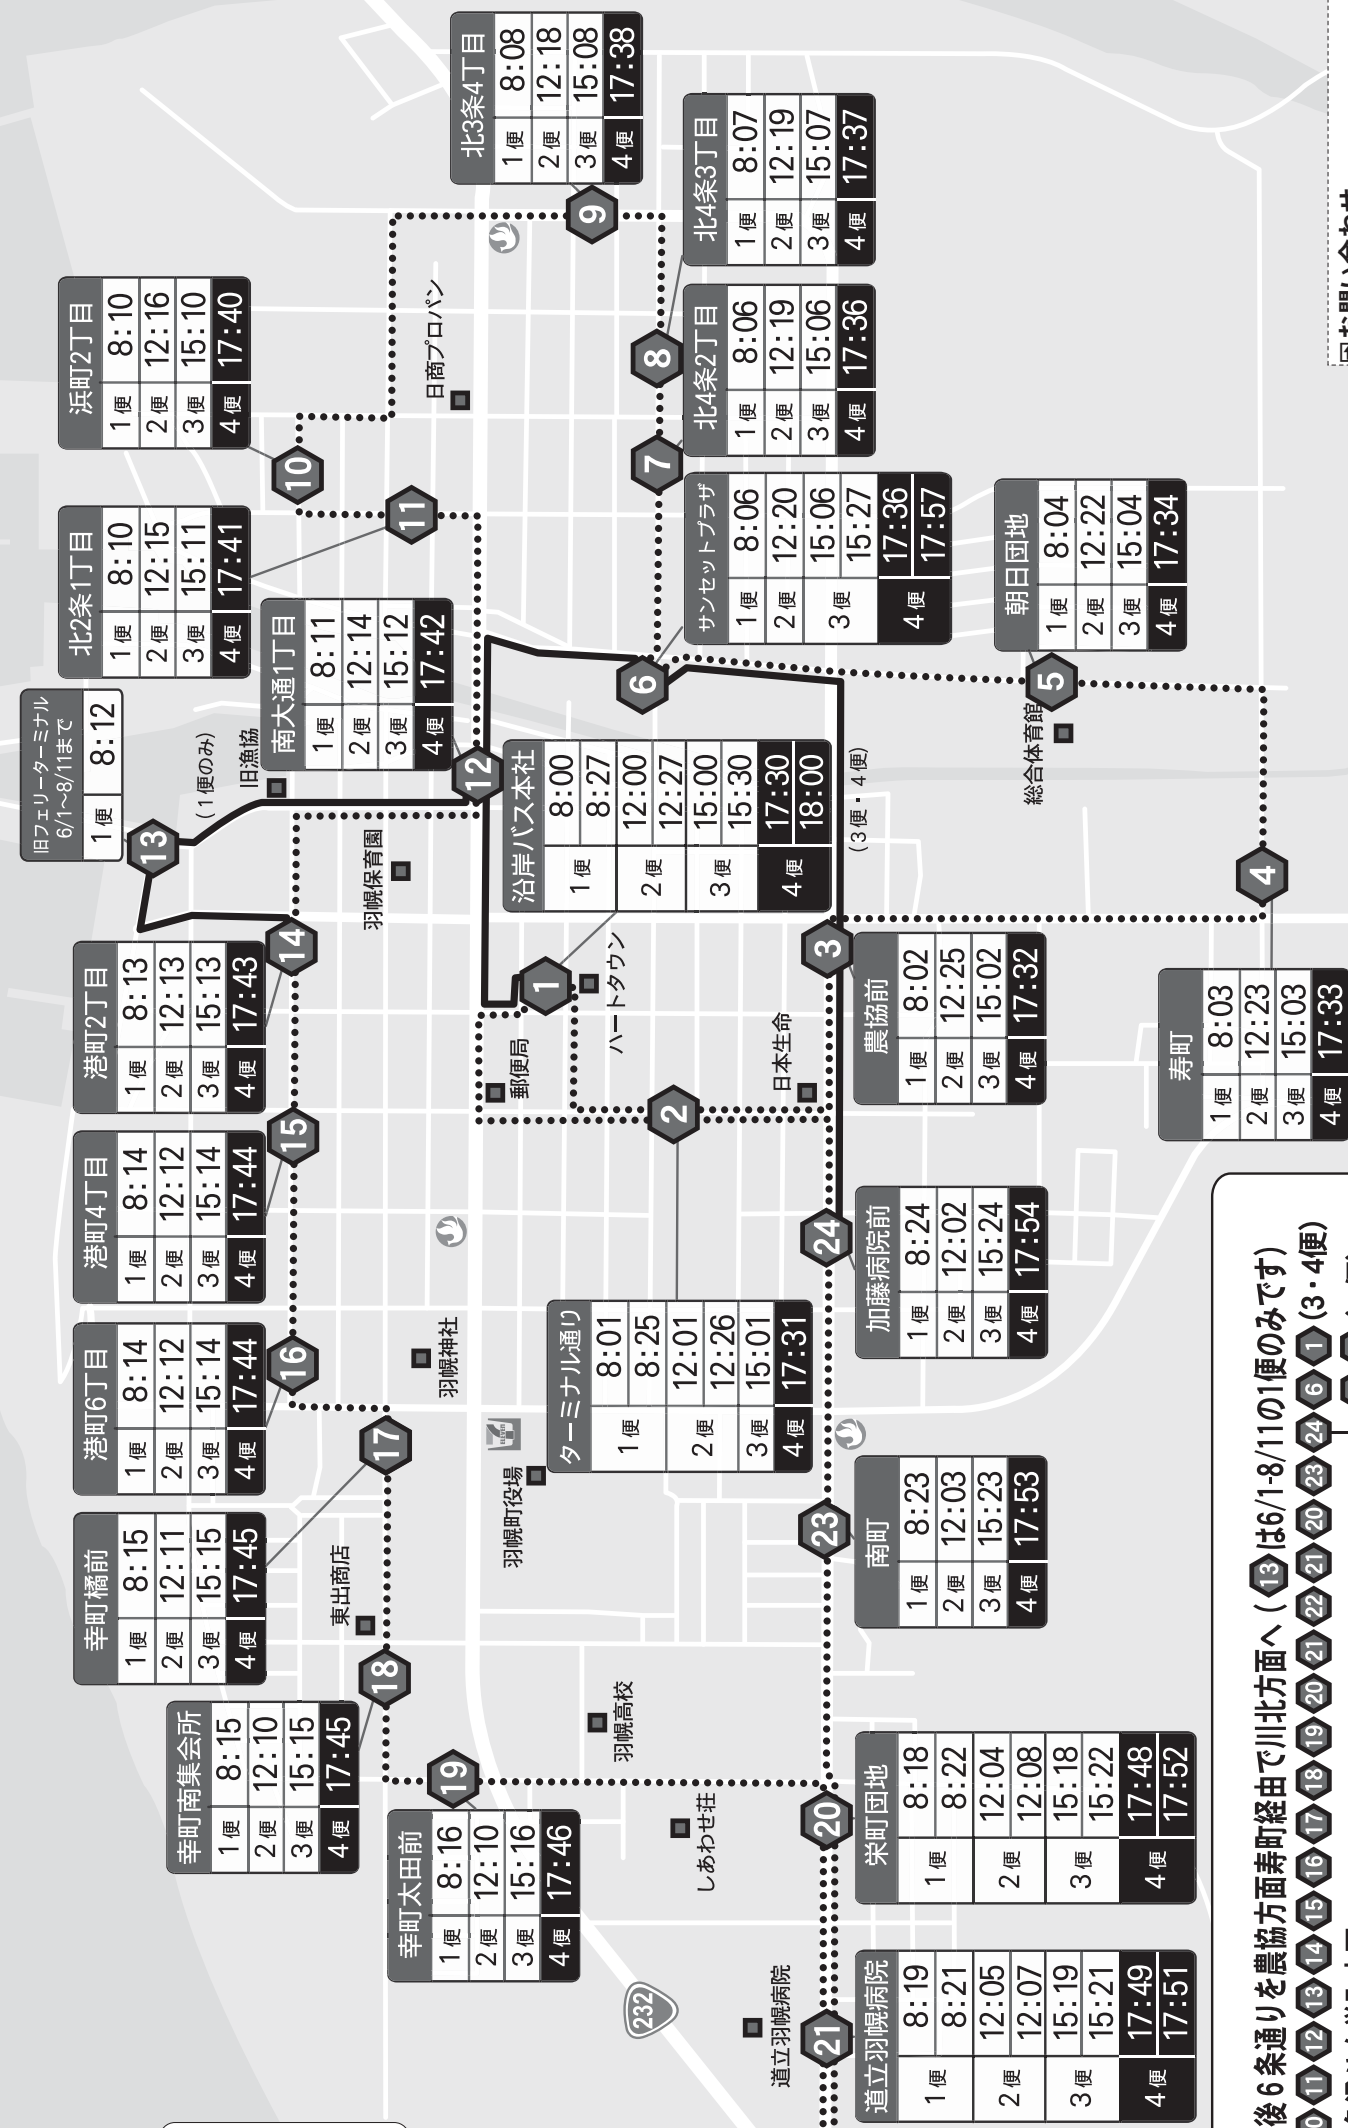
北3条4丁目
1便 8:08
2便 12:18
3便 15:08
4便 17:38

北4条3丁目
1便 8:07
2便 12:19
3便 15:07
4便 17:37

北4条2丁目
1便 8:06
2便 12:19
3便 15:06
4便 17:36

浜町2丁目
1便 8:10
2便 12:16
3便 15:10
4便 17:40

北2条1丁目
1便 8:10
2便 12:15
3便 15:11
4便 17:41

サンセットプラザ
1便 8:06
2便 12:20
3便 15:06
15:27
4便 17:36
17:57

朝日団地
1便 8:04
2便 12:22
3便 15:04
4便 17:34

旧フェリーターミナル 6/1~8/11まで
1便 8:12

南大通1丁目
1便 8:11
2便 12:14
3便 15:12
4便 17:42

沿岸バス本社
1便 8:00
8:27
2便 12:00
12:27
3便 15:00
15:30
4便 17:30
18:00

(1便のみ)
旧漁協
日商プロパン
総合体育館
(3便・4便)
羽幌保育園
ハートタウン
郵便局
日本生命

港町2丁目
1便 8:13
2便 12:13
3便 15:13
4便 17:43

農協前
1便 8:02
2便 12:25
3便 15:02
4便 17:32

寿町
1便 8:03
2便 12:23
3便 15:03
4便 17:33

港町4丁目
1便 8:14
2便 12:12
3便 15:14
4便 17:44

加藤病院前
1便 8:24
2便 12:02
3便 15:24
4便 17:54

港町6丁目
1便 8:14
2便 12:12
3便 15:14
4便 17:44

羽幌神社

ターミナル通り
1便 8:01
8:25
2便 12:01
12:26
3便 15:01
4便 17:31

羽幌町役場

幸町橘前
1便 8:15
2便 12:11
3便 15:15
4便 17:45

南町
1便 8:23
2便 12:03
3便 15:23
4便 17:53

東出商店

幸町南集会所
1便 8:15
2便 12:10
3便 15:15
4便 17:45

羽幌高校

栄町団地
1便 8:18
8:22
2便 12:04
12:08
3便 15:18
15:22
4便 17:48
17:52

しあわせ荘

幸町太田前
1便 8:16
2便 12:10
3便 15:16
4便 17:46

道立羽幌病院
1便 8:19
8:21
2便 12:05
12:07
3便 15:19
15:21
4便 17:49
17:51

232
道立羽幌病院

後6条通りを農協方面寿町経由で川北方面へ(13は6/1-8/11の1便のみです)
11 12 13 14 15 16 17 18 19 20 21 22 21 20 23 24 6 1 (3・4便)

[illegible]お問い合わせ